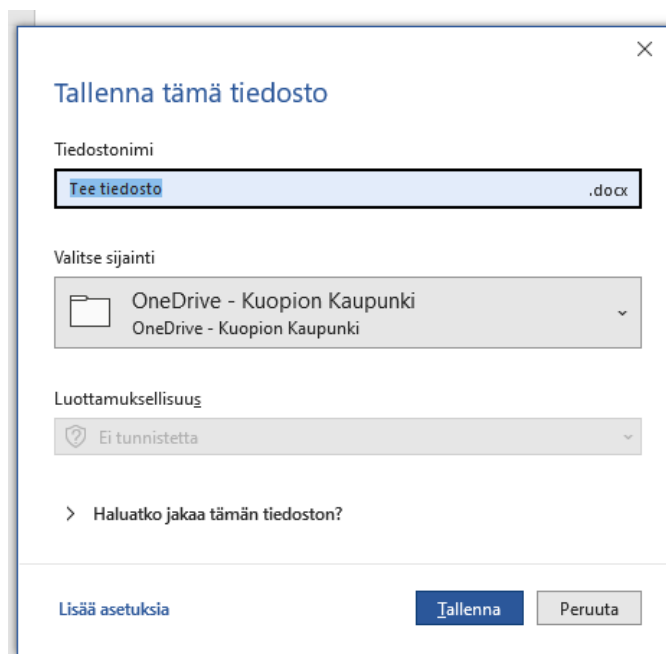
×

Tallenna tämä tiedosto

Tiedostonimi

Tee tiedosto .docx

Valitse sijainti

OneDrive - Kuopion Kaupunki
OneDrive - Kuopion Kaupunki

Luottamuksellisuus

Ei tunnistetta

Haluatko jakaa tämän tiedoston?

Lisää asetuksia

Tallenna

Peruuta